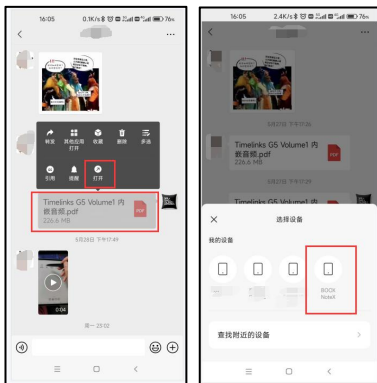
16:05 0.1K/s 76

<

...

转发 其他应用打开 收藏 删除 多选

引用 提醒 打开

Timelinks G5 Volume1 内嵌音频.pdf

226.6 MB

PDF

6月28日 下午17:49

0:04

周一 23:02

16:05 2.4K/s 76

6月28日 下午17:49

Timelinks G5 Volume1 内嵌音频.pdf

226.6 MB

PDF

×

选择设备

我的设备

BOOX NoteX

查找附近的设备

>